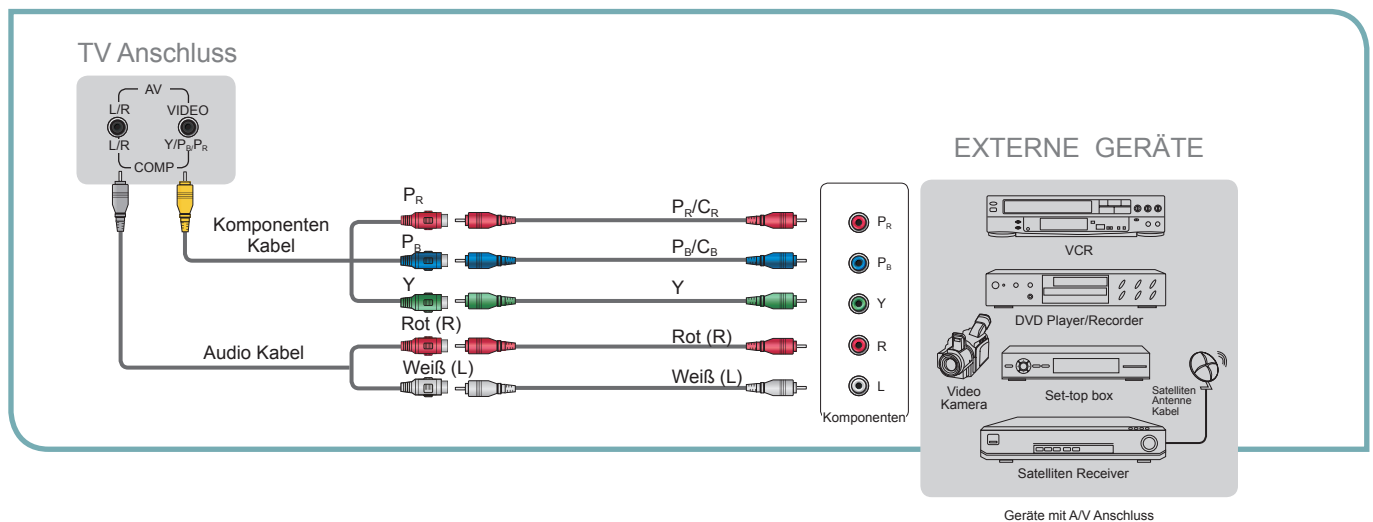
TV Anschluss

AV
L/R
VIDEO
L/R
Y/P$_B$/P$_R$
COMP

Komponenten Kabel

Audio Kabel

P$_R$
P$_B$
Y
Rot (R)
Weiß (L)

P$_R$/C$_R$
P$_B$/C$_B$
Y
Rot (R)
Weiß (L)

P$_R$
P$_B$
Y
R
L
Komponenten

EXTERNE GERÄTE

VCR
DVD Player/Recorder
Video Kamera
Set-top box
Satelliten Antenne Kabel
Satelliten Receiver

Geräte mit A/V Anschluss